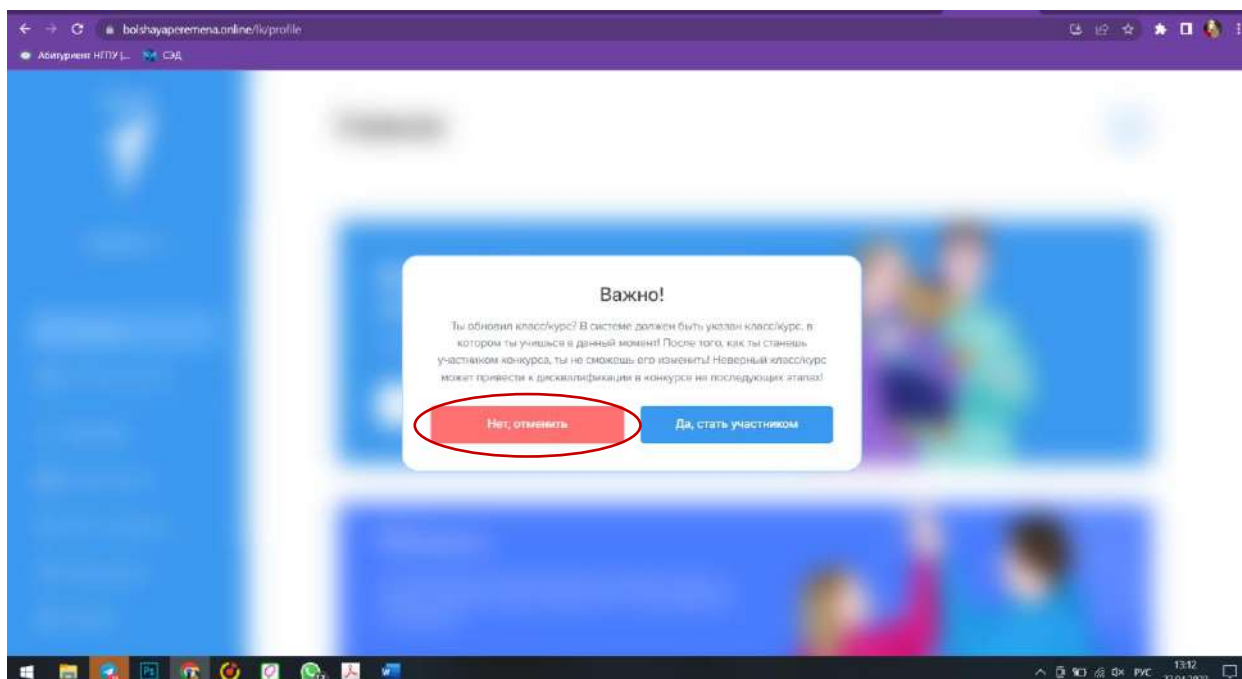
bolshayaperemena.online/lk/profile

Абитуриент НГПУ |... СЭД

Важно!

Ты обновил класс/курс? В системе должен быть указан класс/курс, в котором ты учишься в данный момент! После того, как ты станешь участником конкурса, ты не сможешь его изменить! Неверный класс/курс может привести к дисквалификации в конкурсе на последующих этапах!

Нет, отменить

Да, стать участником

РУС 13:12 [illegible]